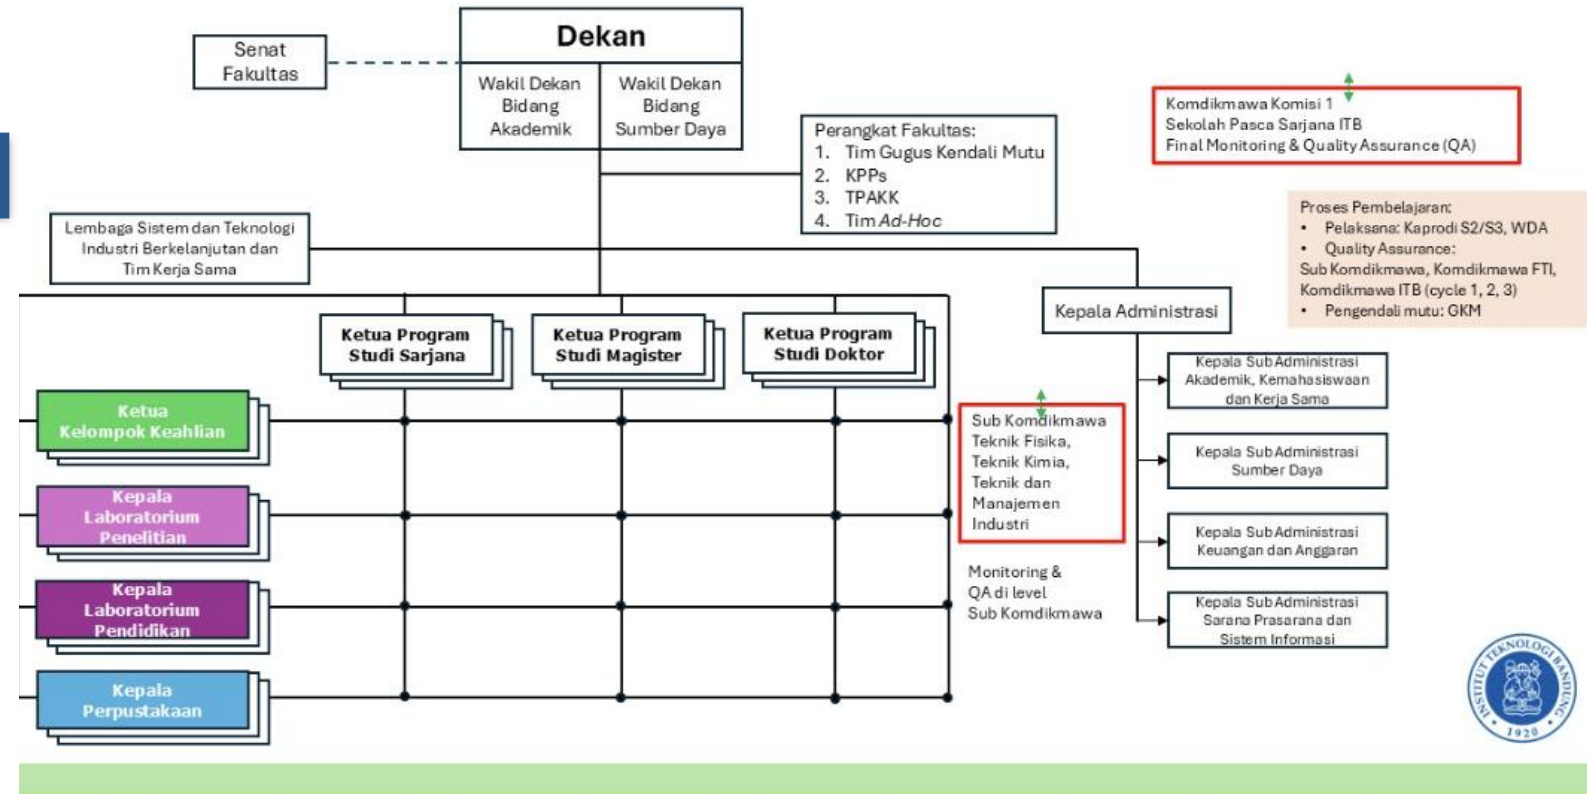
Senat Fakultas

Dekan

Wakil Dekan Bidang Akademik

Wakil Dekan Bidang Sumber Daya

Perangkat Fakultas:
1. Tim Gugus Kendali Mutu
2. KPPs
3. TPAKK
4. Tim *Ad-Hoc*

Komdikmawa Komisi 1
Sekolah Pasca Sarjana ITB
Final Monitoring & Quality Assurance (QA)

Proses Pembelajaran:
• Pelaksana: Kaprodi S2/S3, WDA
• Quality Assurance:
Sub Komdikmawa, Komdikmawa FTI, Komdikmawa ITB (cycle 1, 2, 3)
• Pengendali mutu: GKM

Lembaga Sistem dan Teknologi Industri Berkelanjutan dan Tim Kerja Sama

Kepala Administrasi

Ketua Program Studi Sarjana

Ketua Program Studi Magister

Ketua Program Studi Doktor

Kepala Sub Administrasi Akademik, Kemahasiswaan dan Kerja Sama

Ketua Kelompok Keahlian

Sub Komdikmawa Teknik Fisika, Teknik Kimia, Teknik dan Manajemen Industri

Kepala Sub Administrasi Sumber Daya

Kepala Laboratorium Penelitian

Kepala Sub Administrasi Keuangan dan Anggaran

Monitoring & QA di level Sub Komdikmawa

Kepala Laboratorium Pendidikan

Kepala Sub Administrasi Sarana Prasarana dan Sistem Informasi

Kepala Perpustakaan

INSTITUT TEKNOLOGI BANDUNG 1920